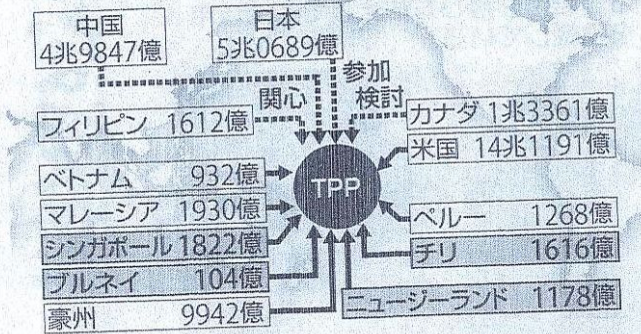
中国
4兆9847億

日本
5兆0689億

参加
検討

関心

フィリピン 1612億

カナダ 1兆3361億

米国 14兆1191億

ベトナム 932億

TPP

マレーシア 1930億

ペルー 1268億

シンガポール 1822億

チリ 1616億

ブルネイ 104億

豪州 9942億

ニュージーランド 1178億